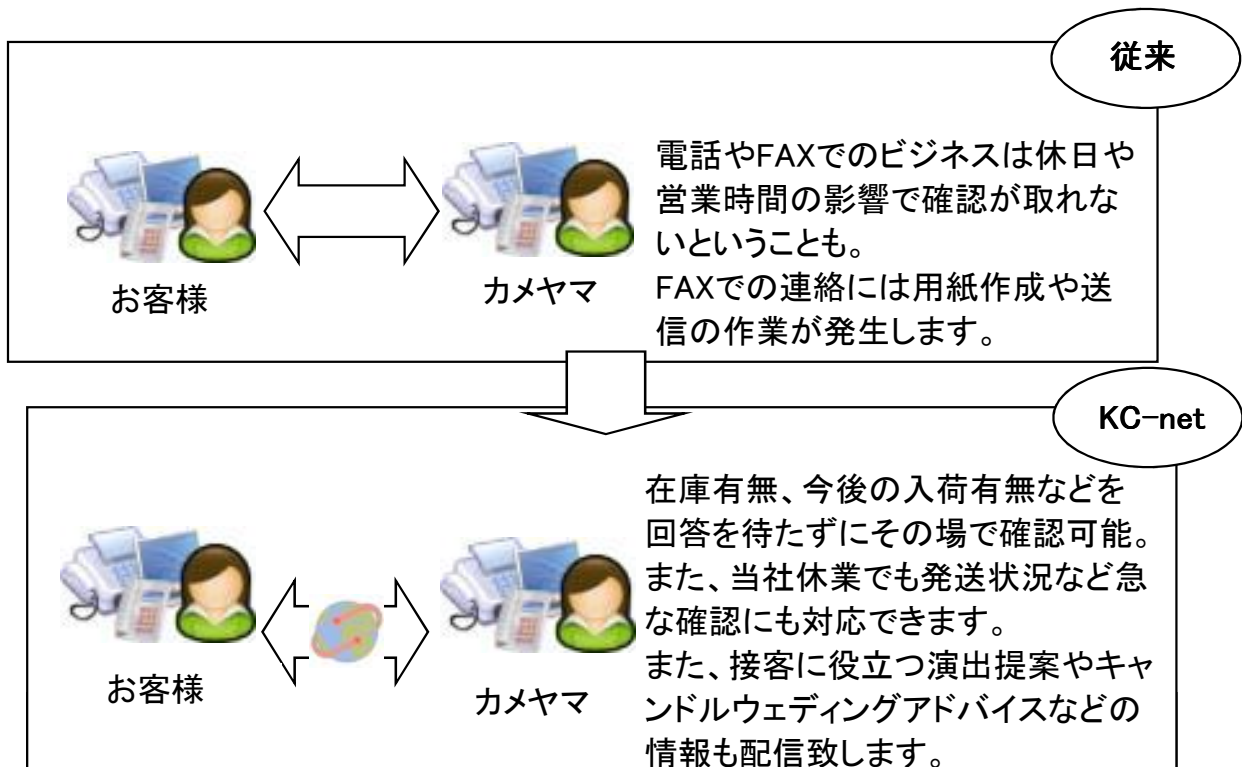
従来

お客様

カメヤマ

電話やFAXでのビジネスは休日や営業時間の影響で確認が取れないということも。
FAXでの連絡には用紙作成や送信の作業が発生します。

KC-net

お客様

カメヤマ

在庫有無、今後の入荷有無などを回答を待たずにその場で確認可能。
また、当社休業でも発送状況など急な確認にも対応できます。
また、接客に役立つ演出提案やキャンドルウェディングアドバイスなどの情報も配信致します。